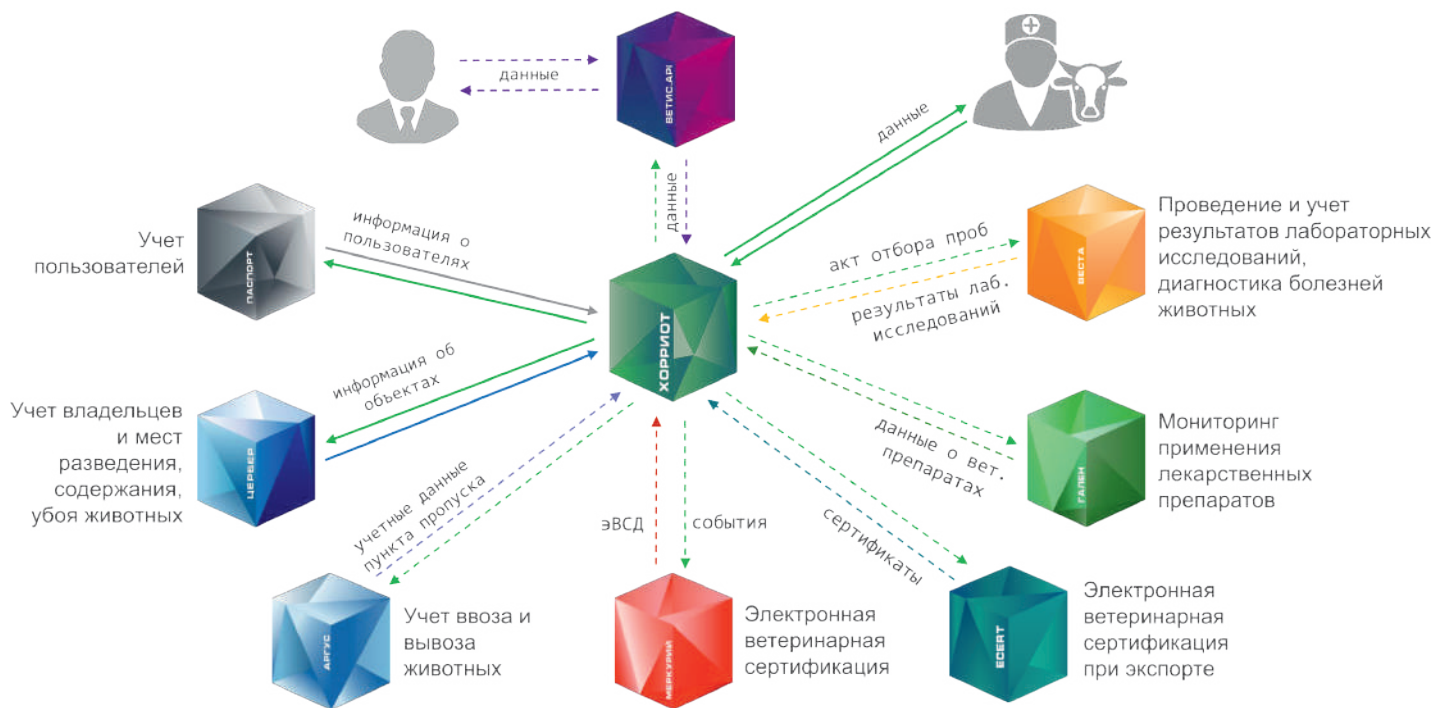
данные

ВЕТИС.API

данные

данные

Учет пользователей

ПАСПОРТ

информация о пользователях

ХОРРИОТ

акт отбора проб

результаты лаб. исследований

ВЕСТА

Проведение и учет результатов лабораторных исследований, диагностика болезней животных

информация об объектах

Учет владельцев и мест разведения, содержания, убоя животных

ЦЕРБЕР

данные о вет. препаратах

ГАЛЕН

Мониторинг применения лекарственных препаратов

учетные данные пункта пропуска

эВСД

события

сертификаты

АРГУС

Учет ввоза и вывоза животных

МЕРКУРИЙ

Электронная ветеринарная сертификация

ECERT

Электронная ветеринарная сертификация при экспорте